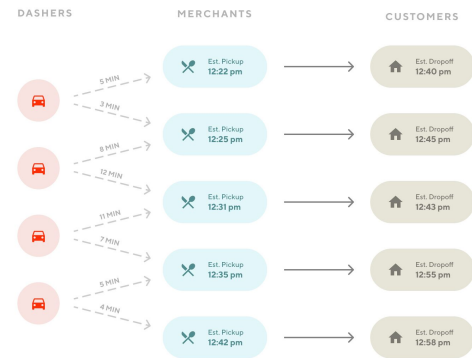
DASHERS

MERCHANTS

CUSTOMERS

5 MIN

3 MIN

8 MIN

12 MIN

11 MIN

7 MIN

5 MIN

4 MIN

Est. Pickup
12:22 pm

Est. Dropoff
12:40 pm

Est. Pickup
12:25 pm

Est. Dropoff
12:45 pm

Est. Pickup
12:31 pm

Est. Dropoff
12:43 pm

Est. Pickup
12:35 pm

Est. Dropoff
12:55 pm

Est. Pickup
12:42 pm

Est. Dropoff
12:58 pm